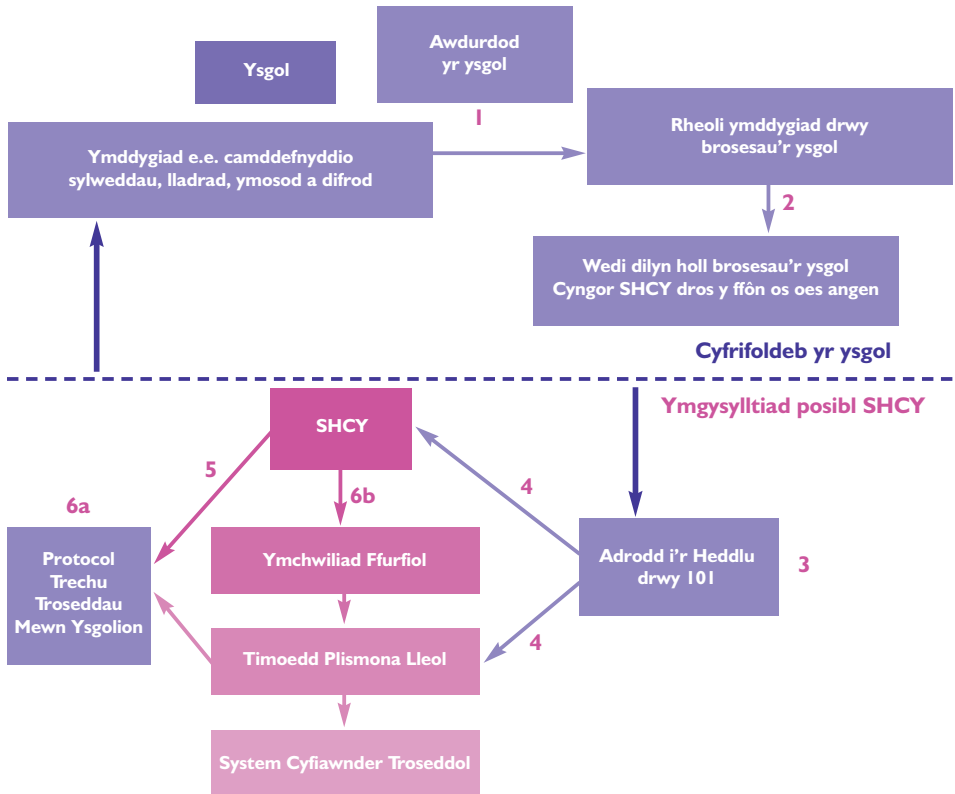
Ysgol

Awdurdod yr ysgol

1

Ymddygiad e.e. camddefnyddio sylweddau, lladrad, ymosod a difrod

Rheoli ymddygiad drwy brosesau'r ysgol

2

Wedi dilyn holl brosesau'r ysgol Cyngor SHCY dros y ffôn os oes angen

Cyfrifoldeb yr ysgol

Ymgysylltiad posibl SHCY

SHCY

5

6b

4

6a

Protocol Trechu Troseddau Mewn Ysgolion

Ymchwiliad Ffurfiol

Adrodd i'r Heddlu drwy 101

3

4

Timoedd Plismona Lleol

System Cyfiawnder Troseddol